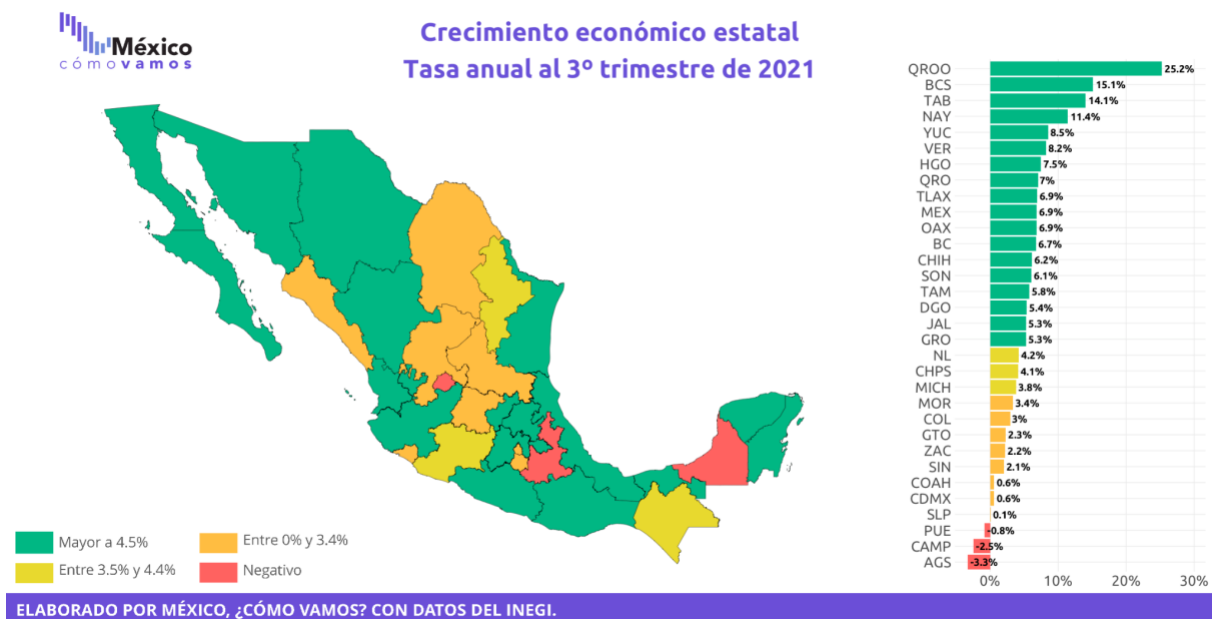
México
cómovamos

Crecimiento económico estatal
Tasa anual al 3º trimestre de 2021

| | |
|---|---|
| QROO | 25.2% |
| BCS | 15.1% |
| TAB | 14.1% |
| NAY | 11.4% |
| YUC | 8.5% |
| VER | 8.2% |
| HGO | 7.5% |
| QRO | 7% |
| TLAX | 6.9% |
| MEX | 6.9% |
| OAX | 6.9% |
| BC | 6.7% |
| CHIH | 6.2% |
| SON | 6.1% |
| TAM | 5.8% |
| DGO | 5.4% |
| JAL | 5.3% |
| GRO | 5.3% |
| NL | 4.2% |
| CHPS | 4.1% |
| MICH | 3.8% |
| MOR | 3.4% |
| COL | 3% |
| GTO | 2.3% |
| ZAC | 2.2% |
| SIN | 2.1% |
| COAH | 0.6% |
| CDMX | 0.6% |
| SLP | 0.1% |
| PUE | -0.8% |
| CAMP | -2.5% |
| AGS | -3.3% |

0% 10% 20% 30%

Mayor a 4.5%
Entre 0% y 3.4%
Entre 3.5% y 4.4%
Negativo

ELABORADO POR MÉXICO, ¿CÓMO VAMOS? CON DATOS DEL INEGI.